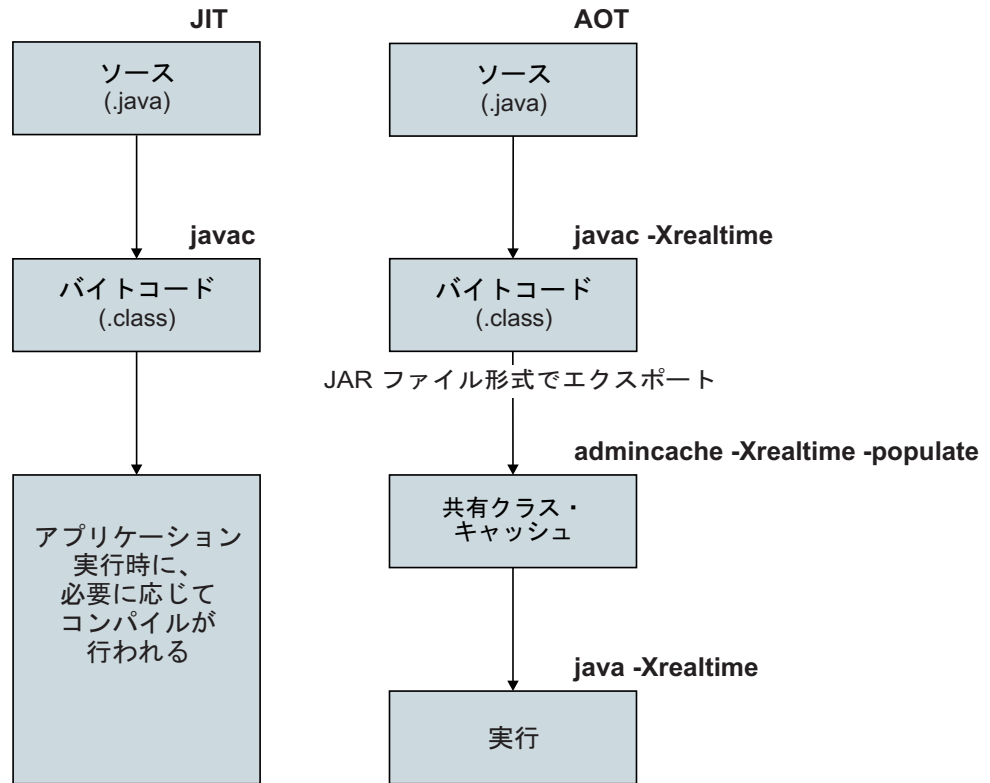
JIT

ソース
(.java)

javac

バイトコード
(.class)

アプリケーション
実行時に、
必要に応じて
コンパイルが
行われる

AOT

ソース
(.java)

javac -Xrealtime

バイトコード
(.class)

JAR ファイル形式でエクスポート

admincache -Xrealtime -populate

共有クラス・
キャッシュ

java -Xrealtime

実行